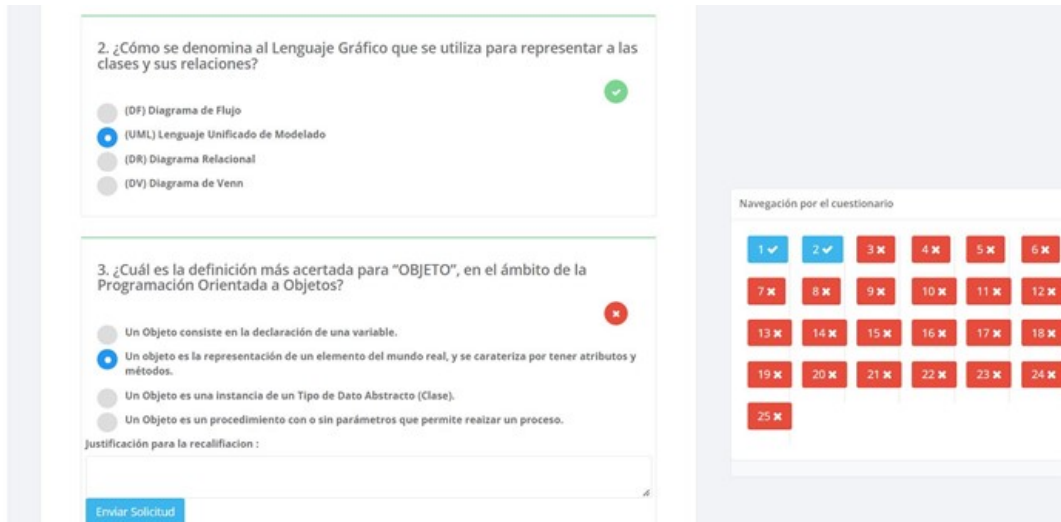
2. ¿Cómo se denomina al Lenguaje Gráfico que se utiliza para representar a las clases y sus relaciones?

(DF) Diagrama de Flujo
(UML) Lenguaje Unificado de Modelado
(DR) Diagrama Relacional
(DV) Diagrama de Venn

3. ¿Cuál es la definición más acertada para "OBJETO", en el ámbito de la Programación Orientada a Objetos?

Un Objeto consiste en la declaración de una variable.
Un objeto es la representación de un elemento del mundo real, y se carateriza por tener atributos y métodos.
Un Objeto es una instancia de un Tipo de Dato Abstracto (Clase).
Un Objeto es un procedimiento con o sin parámetros que permite reaizar un proceso.

Justificación para la recalifiacion :

Enviar Solicitud

Navegación por el cuestionario

1 2 3 4 5 6
7 8 9 10 11 12
13 14 15 16 17 18
19 20 21 22 23 24
25